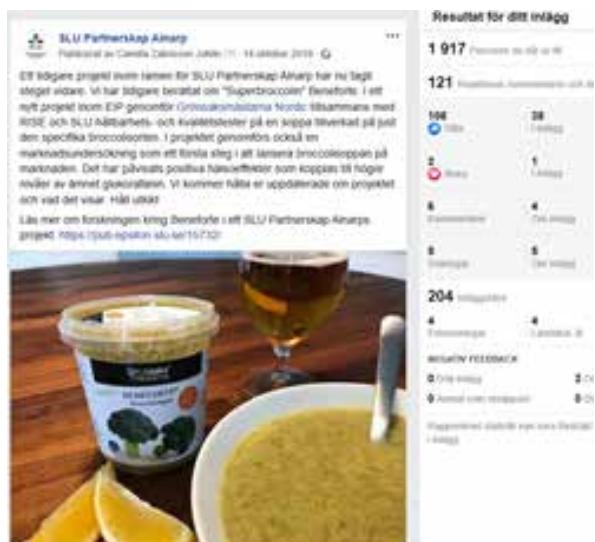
SLU Partnerskap Alnarp
Publicerat av Camilla Zakrisson Jolide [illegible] · 14 oktober 2019 ·

Ett tidigare projekt inom ramen för SLU Partnerskap Alnarp har nu tagit steget vidare. Vi har tidigare berättat om "Superbroccolin" Beneforte. I ett nytt projekt inom EIP genomför Grönsaksmästarna Nordic tillsammans med RISE och SLU hållbarhets- och kvalitetstester på en soppa tillverkad på just den specifika broccolisorten. I projektet genomförs också en marknadsundersökning som ett första steg i att lansera broccolisoppan på marknaden. Det har påvisats positiva hälsoeffekter som kopplas till höger nivåer av ämnet glukorafanin. Vi kommer hålla er uppdaterade om projektet och vad det visar. Håll utkik!

Läs mer om forskningen kring Beneforte i ett SLU Partnerskap Alnarps projekt: https://pub.epsilon.slu.se/15732/

BENEFORTE

Resultat för ditt inlägg

1 917 Personer du nått ut till

121 Reaktioner, kommentarer och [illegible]

108 Gilla
38 I inlägg

2 Ärligt
1 I inlägg

6 Kommentarer
4 Om inlägg

5 Delningar
5 Om inlägg

204 Inläggsklick

4 Fotovisningar
4 Länkklick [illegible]

NEGATIV FEEDBACK

0 Dölj inlägg
2 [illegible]

0 Anmäl som skräppost
0 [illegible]

Rapporterad statistik kan vara fördröjd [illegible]